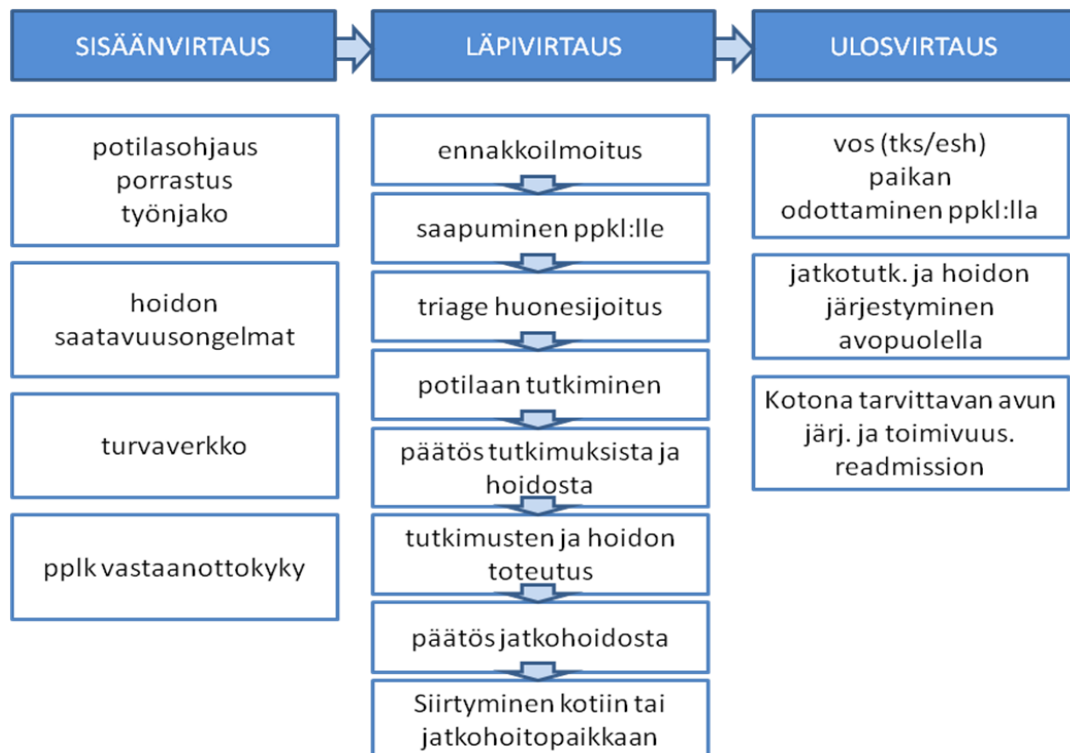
SISÄÄNVIRTAUS

potilasohjaus
porrastus
työnjako

hoidon
saatavuusongelmat

turvaverkko

pplk vastaanottokyky

LÄPIVIRTAUS

ennakkoilmoitus

saapuminen ppkl:lle

triage huonesijoitus

potilaan tutkiminen

päätös tutkimuksista ja hoidosta

tutkimusten ja hoidon toteutus

päätös jatkohoidosta

Siirtyminen kotiin tai jatkohoitopaikkaan

ULOSVIRTAUS

vos (tks/esh)
paikan
odottaminen ppkl:lla

jatkotutk. ja hoidon
järjestyminen
avopuolella

Kotona tarvittavan avun
järj. ja toimivuus.
readmission